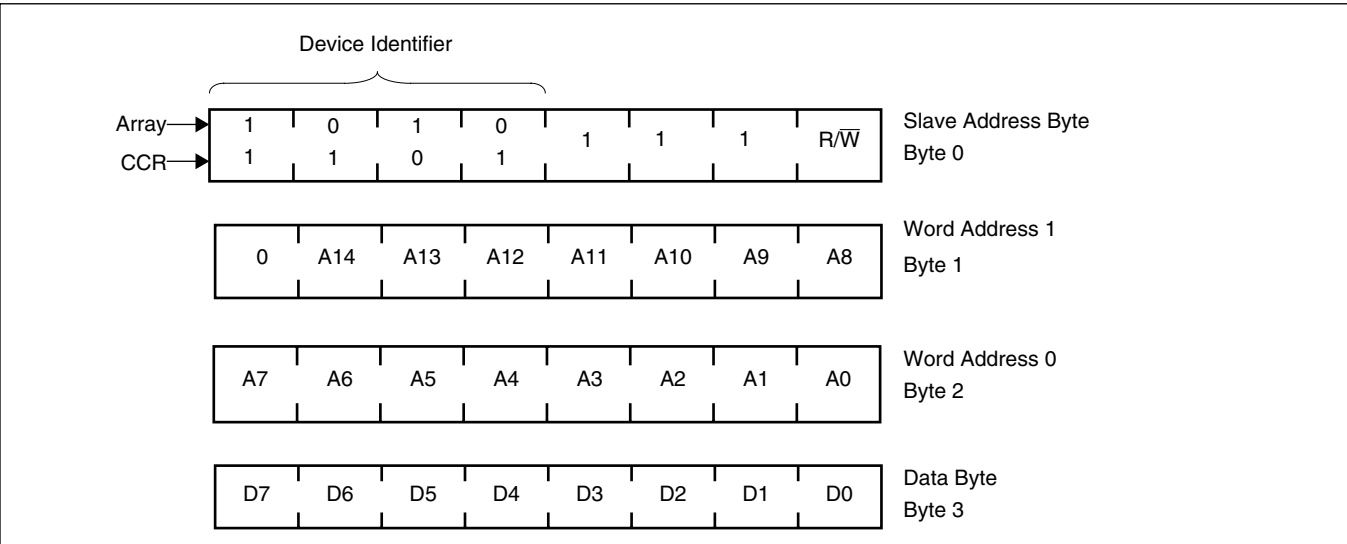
Device Identifier

| | | | | | | | | |
|---|---|---|---|---|---|---|---|---|
| Array | 1 | 0 | 1 | 0 | 1 | 1 | 1 | $R/\overline{W}$ |
| CCR | 1 | 1 | 0 | 1 | | | | |

Slave Address Byte
Byte 0

| | | | | | | | |
|---|---|---|---|---|---|---|---|
| 0 | A14 | A13 | A12 | A11 | A10 | A9 | A8 |

Word Address 1
Byte 1

| | | | | | | | |
|---|---|---|---|---|---|---|---|
| A7 | A6 | A5 | A4 | A3 | A2 | A1 | A0 |

Word Address 0
Byte 2

| | | | | | | | |
|---|---|---|---|---|---|---|---|
| D7 | D6 | D5 | D4 | D3 | D2 | D1 | D0 |

Data Byte
Byte 3